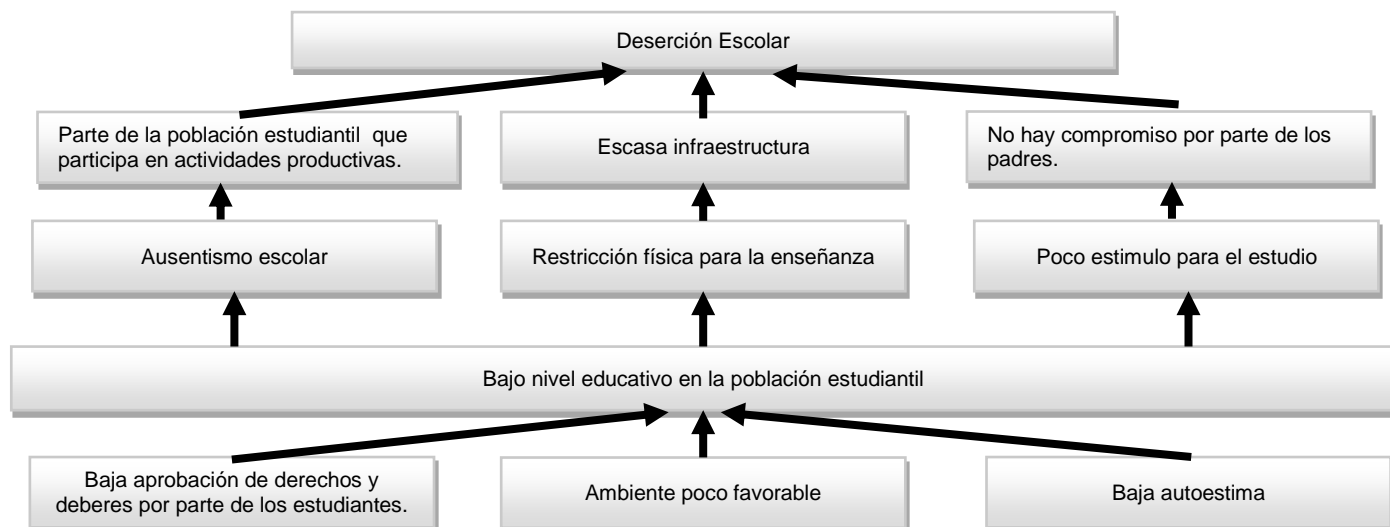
Deserción Escolar

Parte de la población estudiantil que participa en actividades productivas.

Escasa infraestructura

No hay compromiso por parte de los padres.

Ausentismo escolar

Restricción física para la enseñanza

Poco estimulo para el estudio

Bajo nivel educativo en la población estudiantil

Baja aprobación de derechos y deberes por parte de los estudiantes.

Ambiente poco favorable

Baja autoestima